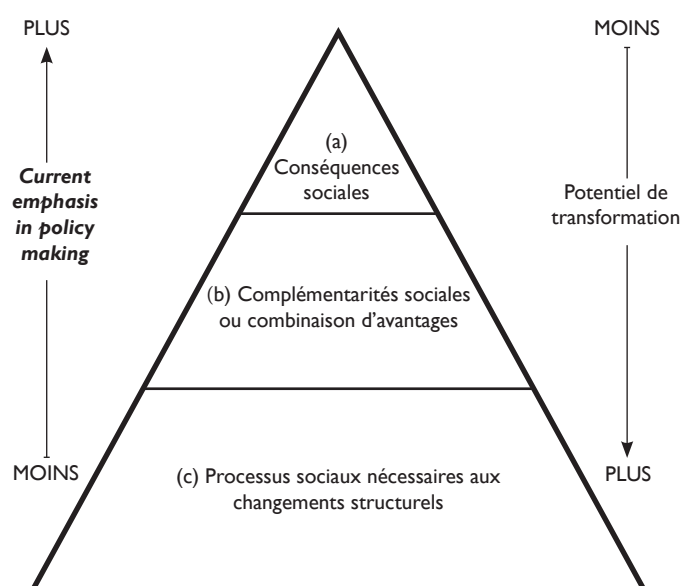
PLUS

MOINS

(a) Conséquences sociales

Current emphasis in policy making

Potentiel de transformation

(b) Complémentarités sociales ou combinaison d'avantages

MOINS

(c) Processus sociaux nécessaires aux changements structurels

PLUS